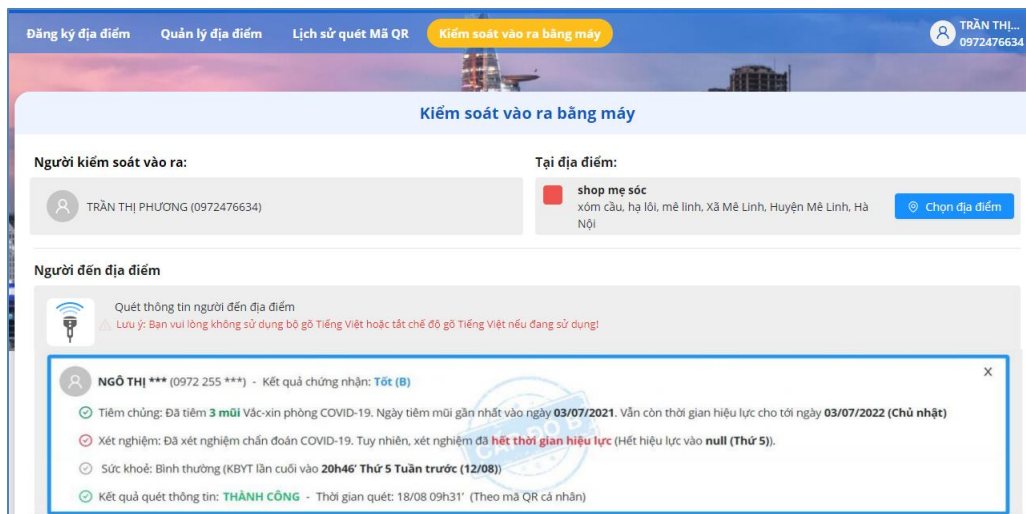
Đăng ký địa điểm Quản lý địa điểm Lịch sử quét Mã QR Kiểm soát vào ra bằng máy

TRẦN THỊ...
0972476634

Kiểm soát vào ra bằng máy

Người kiểm soát vào ra:

TRẦN THỊ PHƯƠNG (0972476634)

Tại địa điểm:

shop mẹ sóc
xóm cầu, hạ lôi, mê linh, Xã Mê Linh, Huyện Mê Linh, Hà Nội

Chọn địa điểm

Người đến địa điểm

Quét thông tin người đến địa điểm
Lưu ý: Bạn vui lòng không sử dụng bộ gõ Tiếng Việt hoặc tắt chế độ gõ Tiếng Việt nếu đang sử dụng!

NGÔ THỊ *** (0972 255 ***) - Kết quả chứng nhận: Tốt (B)

X

Tiêm chủng: Đã tiêm 3 mũi Vắc-xin phòng COVID-19. Ngày tiêm mũi gần nhất vào ngày 03/07/2021. Vẫn còn thời gian hiệu lực cho tới ngày 03/07/2022 (Chủ nhật)

Xét nghiệm: Đã xét nghiệm chẩn đoán COVID-19. Tuy nhiên, xét nghiệm đã hết thời gian hiệu lực (Hết hiệu lực vào null (Thứ 5)).

Sức khoẻ: Bình thường (KBYT lần cuối vào 20h46' Thứ 5 Tuần trước (12/08))

Kết quả quét thông tin: THÀNH CÔNG - Thời gian quét: 18/08 09h31' (Theo mã QR cá nhân)